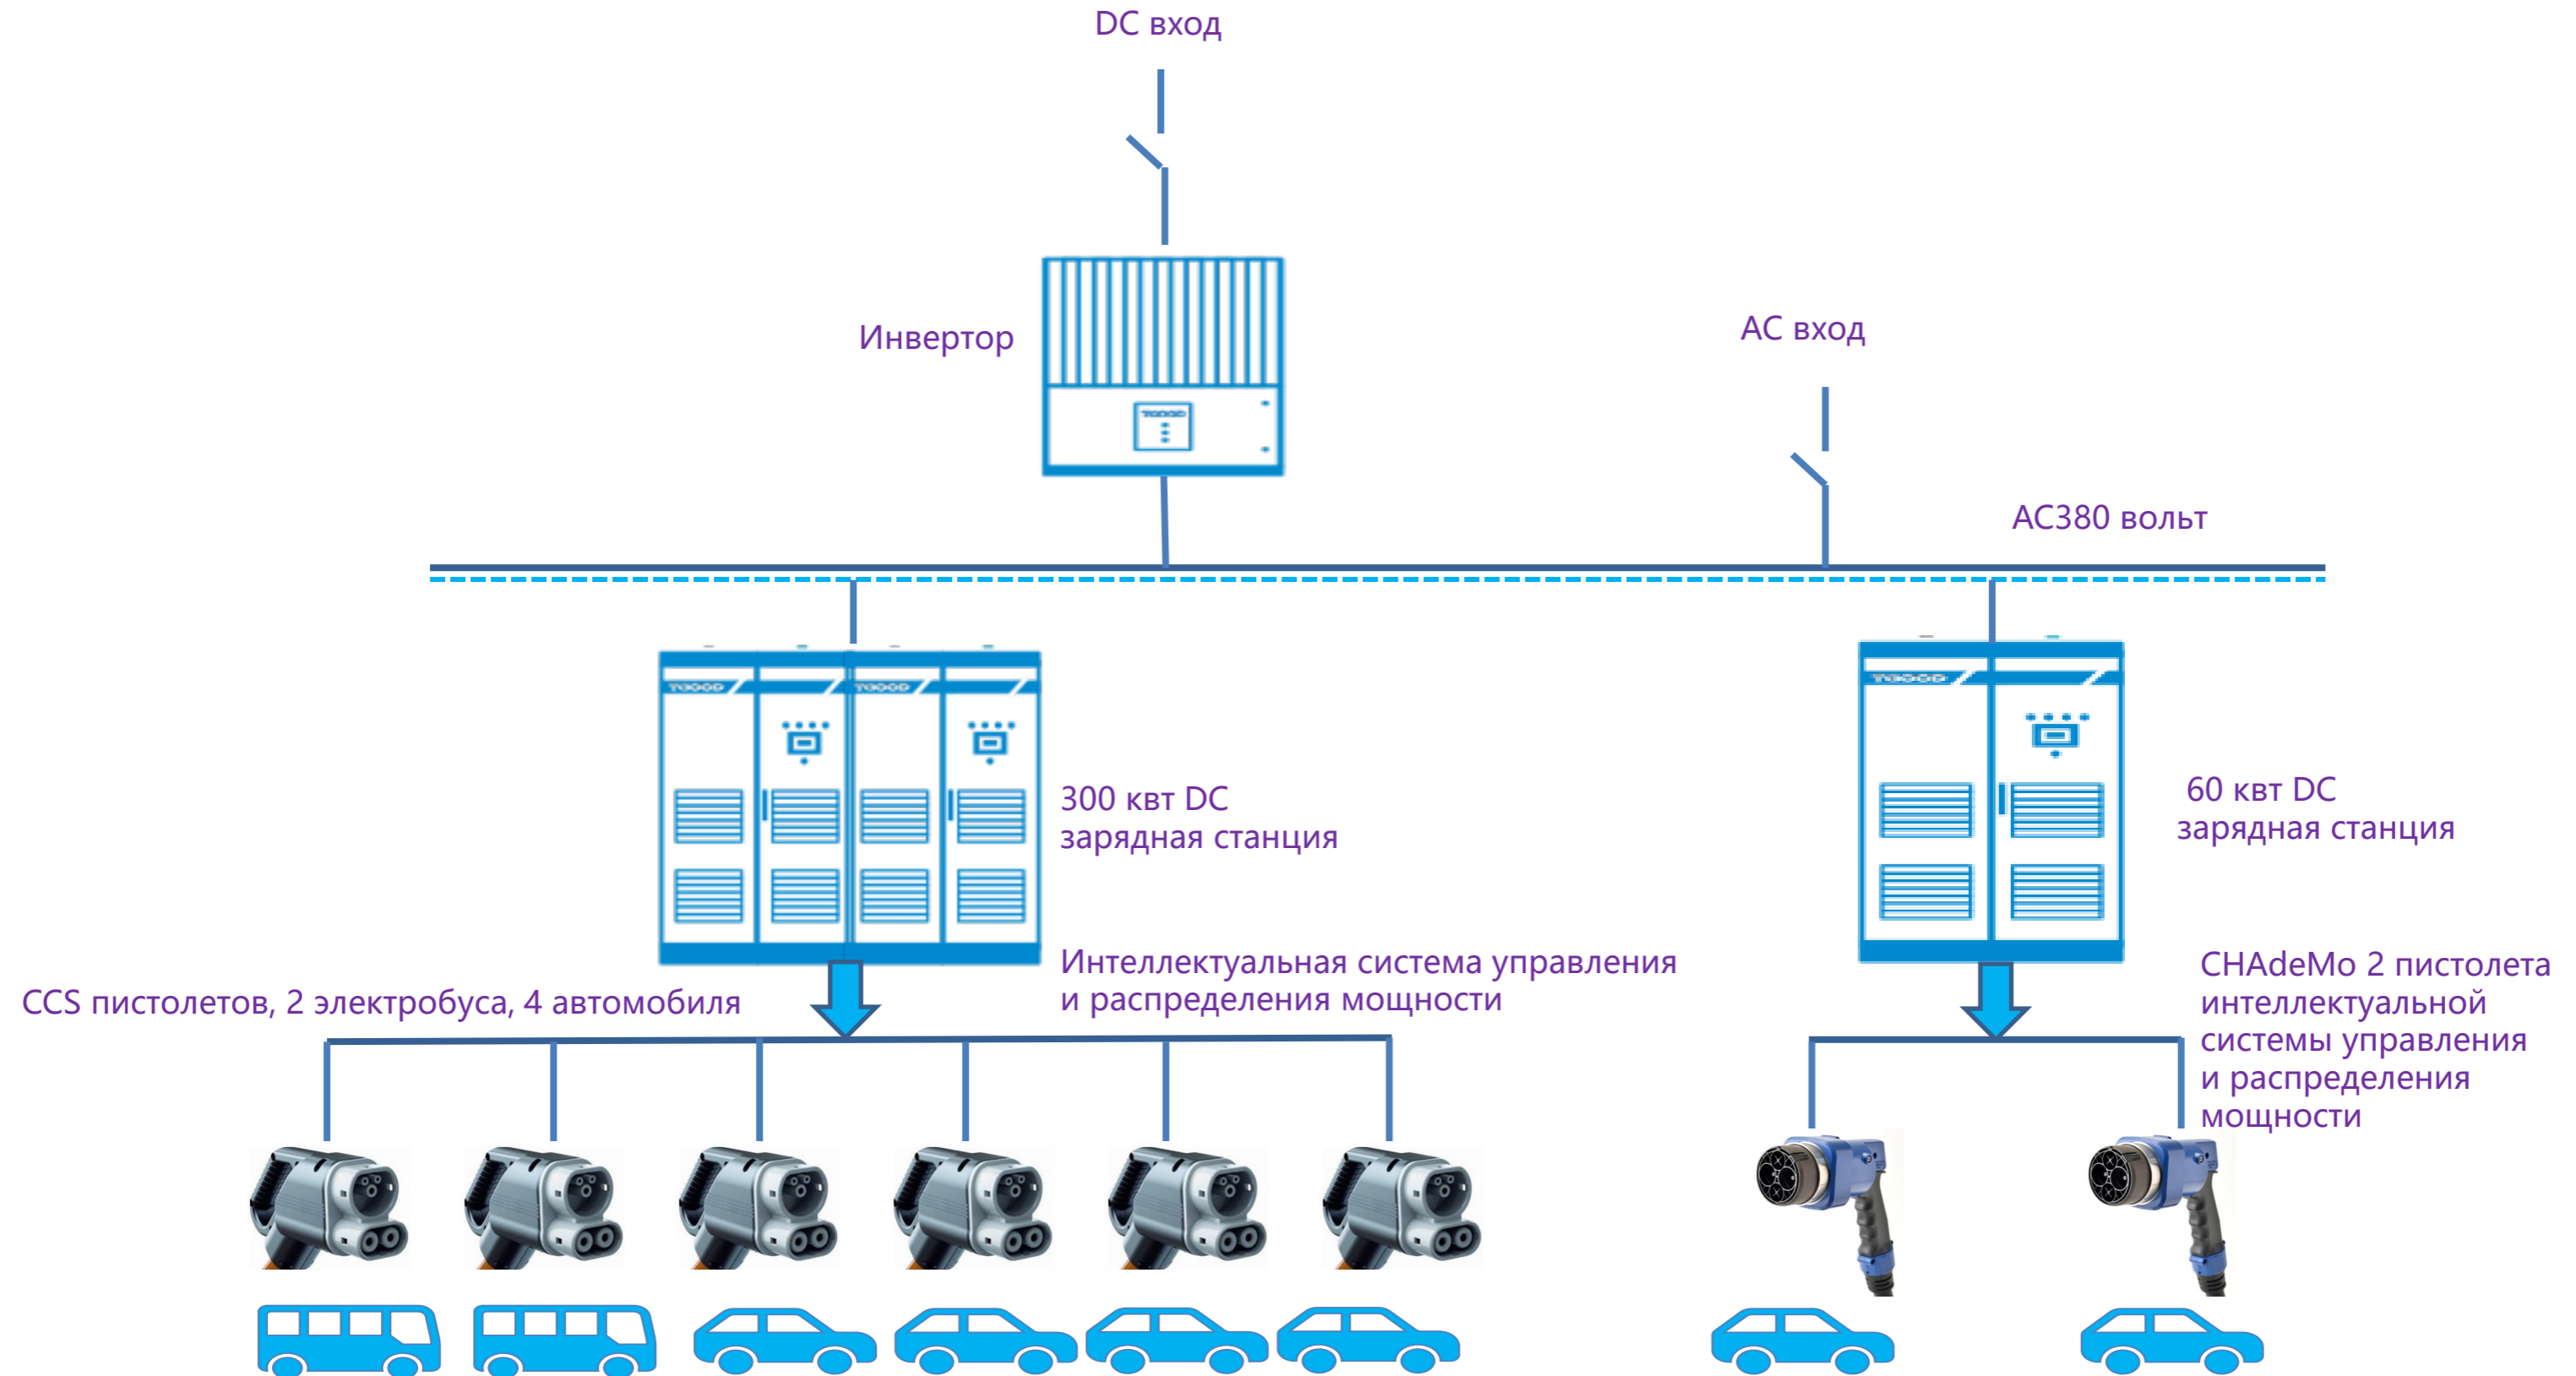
DC вход

Инвертор

AC вход

AC380 вольт

300 квт DC зарядная станция

60 квт DC зарядная станция

Интеллектуальная система управления и распределения мощности

CCS пистолетов, 2 электробуса, 4 автомобиля

CHAdeMo 2 пистолета интеллектуальной системы управления и распределения мощности